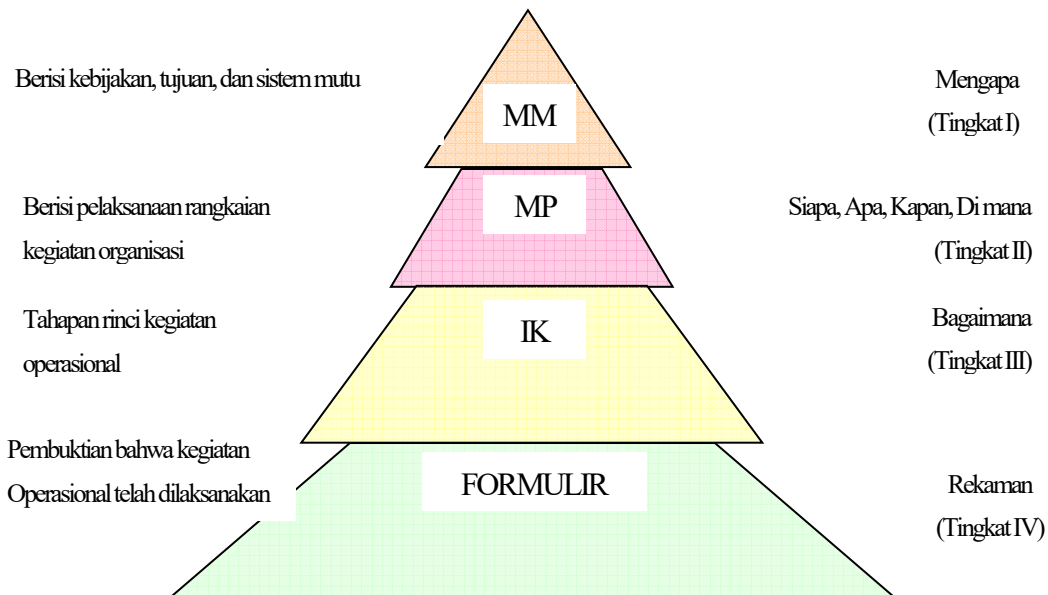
Berisi kebijakan, tujuan, dan sistem mutu

MM

Mengapa
(Tingkat I)

Berisi pelaksanaan rangkaian kegiatan organisasi

MP

Siapa, Apa, Kapan, Di mana
(Tingkat II)

Tahapan rinci kegiatan operasional

IK

Bagaimana
(Tingkat III)

Pembuktian bahwa kegiatan Operasional telah dilaksanakan

FORMULIR

Rekaman
(Tingkat IV)